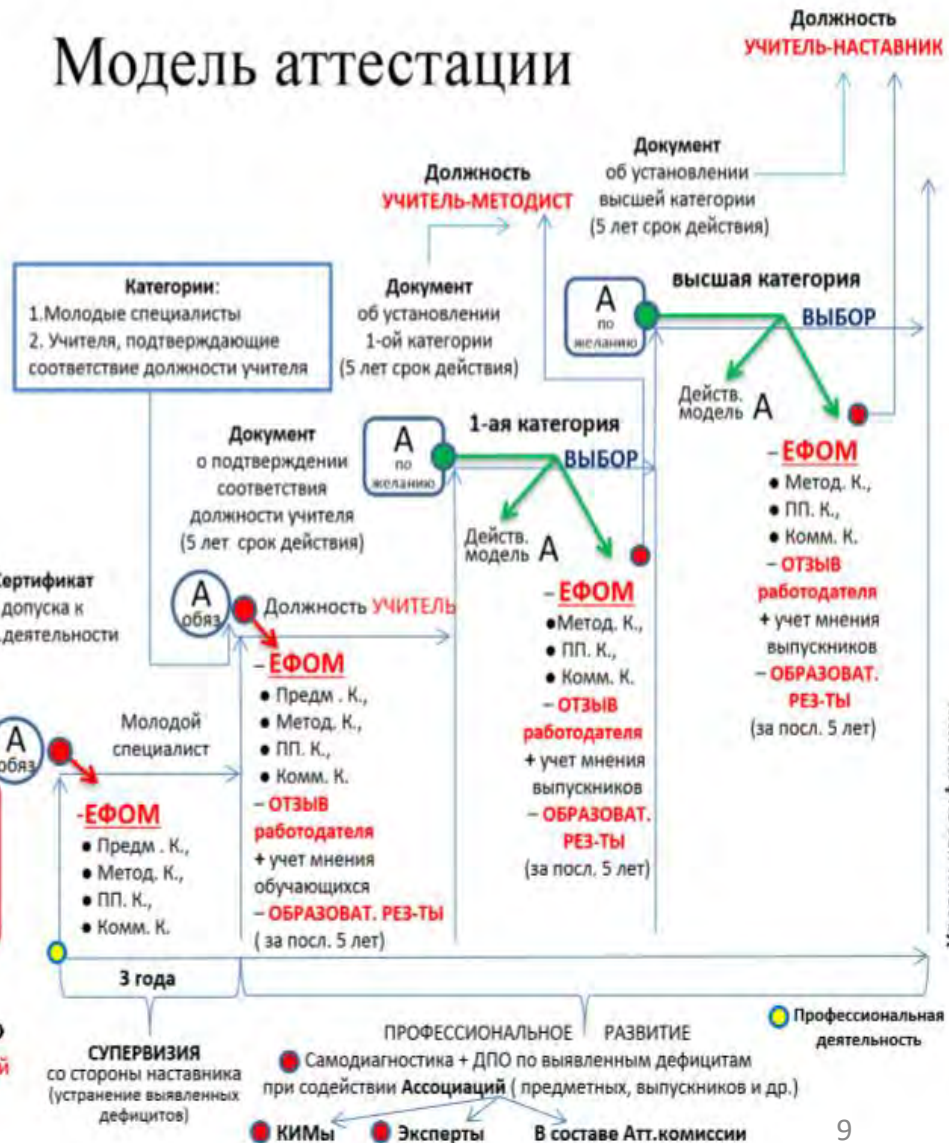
Модель аттестации

Должность
УЧИТЕЛЬ-НАСТАВНИК

Документ
об установлении
высшей категории
(5 лет срок действия)

Должность
УЧИТЕЛЬ-МЕТОДИСТ

Категории:
1.Молодые специалисты
2. Учителя, подтверждающие соответствие должности учителя

Документ
об установлении
1-ой категории
(5 лет срок действия)

А
по желанию

высшая категория

ВЫБОР

Действ. модель А

-ЕФОМ
• Метод. К.,
• ПП. К.,
• Комм. К.
– ОТЗЫВ работодателя
+ учет мнения выпускников
– ОБРАЗОВАТ. РЕЗ-ТЫ
(за посл. 5 лет)

Документ
о подтверждении
соответствия
должности учителя
(5 лет срок действия)

А
по желанию

1-ая категория

ВЫБОР

Действ. модель А

-ЕФОМ
•Метод. К.,
• ПП. К.,
• Комм. К.
– ОТЗЫВ работодателя
+ учет мнения выпускников
– ОБРАЗОВАТ. РЕЗ-ТЫ
(за посл. 5 лет)

Сертификат
допуска к
деятельности

А
обяз

Должность УЧИТЕЛЬ

-ЕФОМ
• Предм . К.,
• Метод. К.,
• ПП. К.,
• Комм. К.
– ОТЗЫВ работодателя
+ учет мнения обучающихся
– ОБРАЗОВАТ. РЕЗ-ТЫ
( за посл. 5 лет)

А
обяз

Молодой
специалист

-ЕФОМ
• Предм . К.,
• Метод. К.,
• ПП. К.,
• Комм. К.

3 года

СУПЕРВИЗИЯ
со стороны наставника
(устранение выявленных дефицитов)

ПРОФЕССИОНАЛЬНОЕ РАЗВИТИЕ

Профессиональная деятельность

Самодиагностика + ДПО по выявленным дефицитам
при содействии Ассоциаций ( предметных, выпускников и др.)

КИМы
Эксперты
В составе Атт.комиссии

9